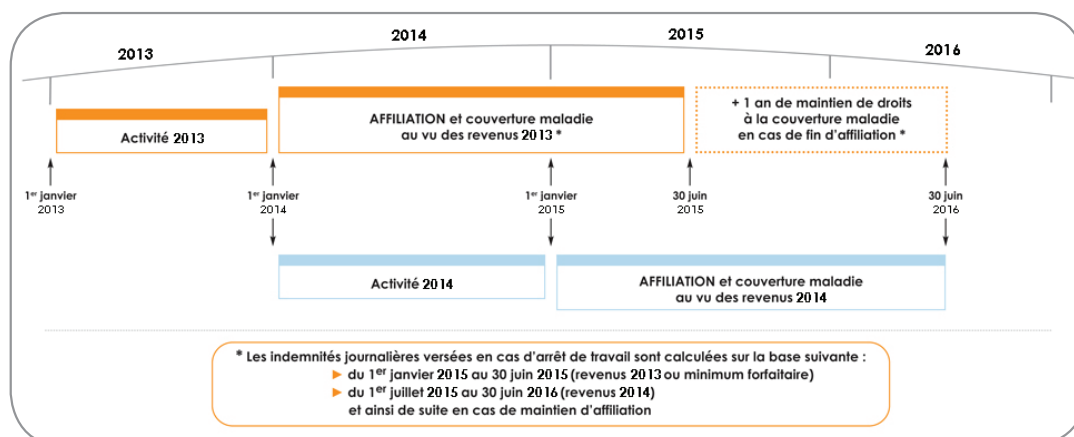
2013

2014

2015

2016

Activité 2013

AFFILIATION et couverture maladie au vu des revenus 2013 *

+ 1 an de maintien de droits à la couverture maladie en cas de fin d'affiliation *

1$^{er}$ janvier 2013

1$^{er}$ janvier 2014

1$^{er}$ janvier 2015

30 juin 2015

30 juin 2016

Activité 2014

AFFILIATION et couverture maladie au vu des revenus 2014

* Les indemnités journalières versées en cas d'arrêt de travail sont calculées sur la base suivante :
► du 1$^{er}$ janvier 2015 au 30 juin 2015 (revenus 2013 ou minimum forfaitaire)
► du 1$^{er}$ juillet 2015 au 30 juin 2016 (revenus 2014)
et ainsi de suite en cas de maintien d'affiliation